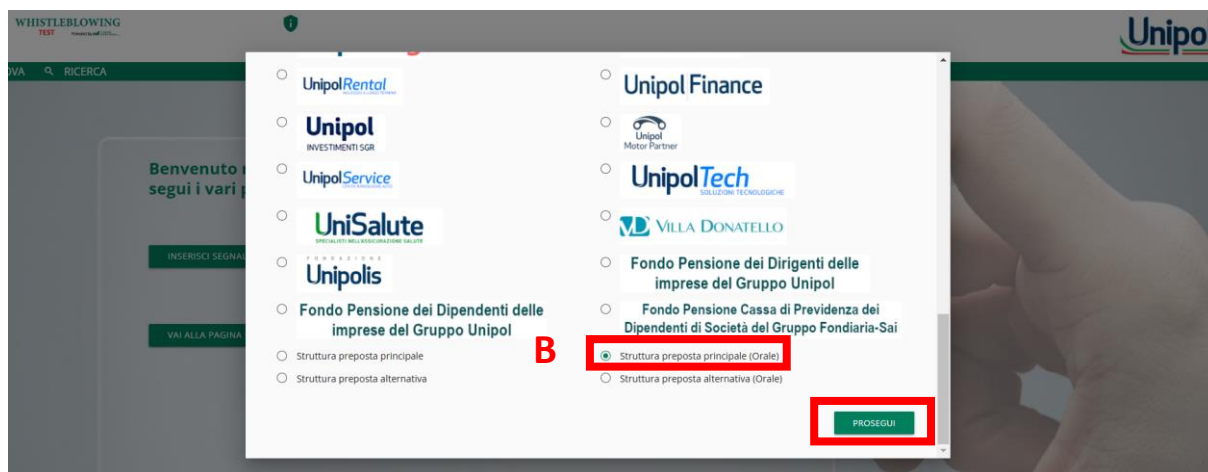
WHISTLEBLOWING
TEST

Unipo

OVA RICERCA

Benvenuto
segui i vari

INSERISCI SEGNAL

VAI ALLA PAGINA

UnipolRental

Unipol Finance

Unipol
INVESTIMENTI SGR

Unipol
Motor Partner

UnipolService

UnipolTech
SOLUZIONI TECNOLOGICHE

UniSalute
SPECIALISTI NELL'ASSICURAZIONE SALUTE

VILLA DONATELLO

FONDAZIONE
Unipolis

Fondo Pensione dei Dirigenti delle imprese del Gruppo Unipol

Fondo Pensione dei Dipendenti delle imprese del Gruppo Unipol

Fondo Pensione Cassa di Previdenza dei Dipendenti di Società del Gruppo Fondiaria-Sai

Struttura preposta principale

B

Struttura preposta principale (Orale)

Struttura preposta alternativa

Struttura preposta alternativa (Orale)

PROSEGUI